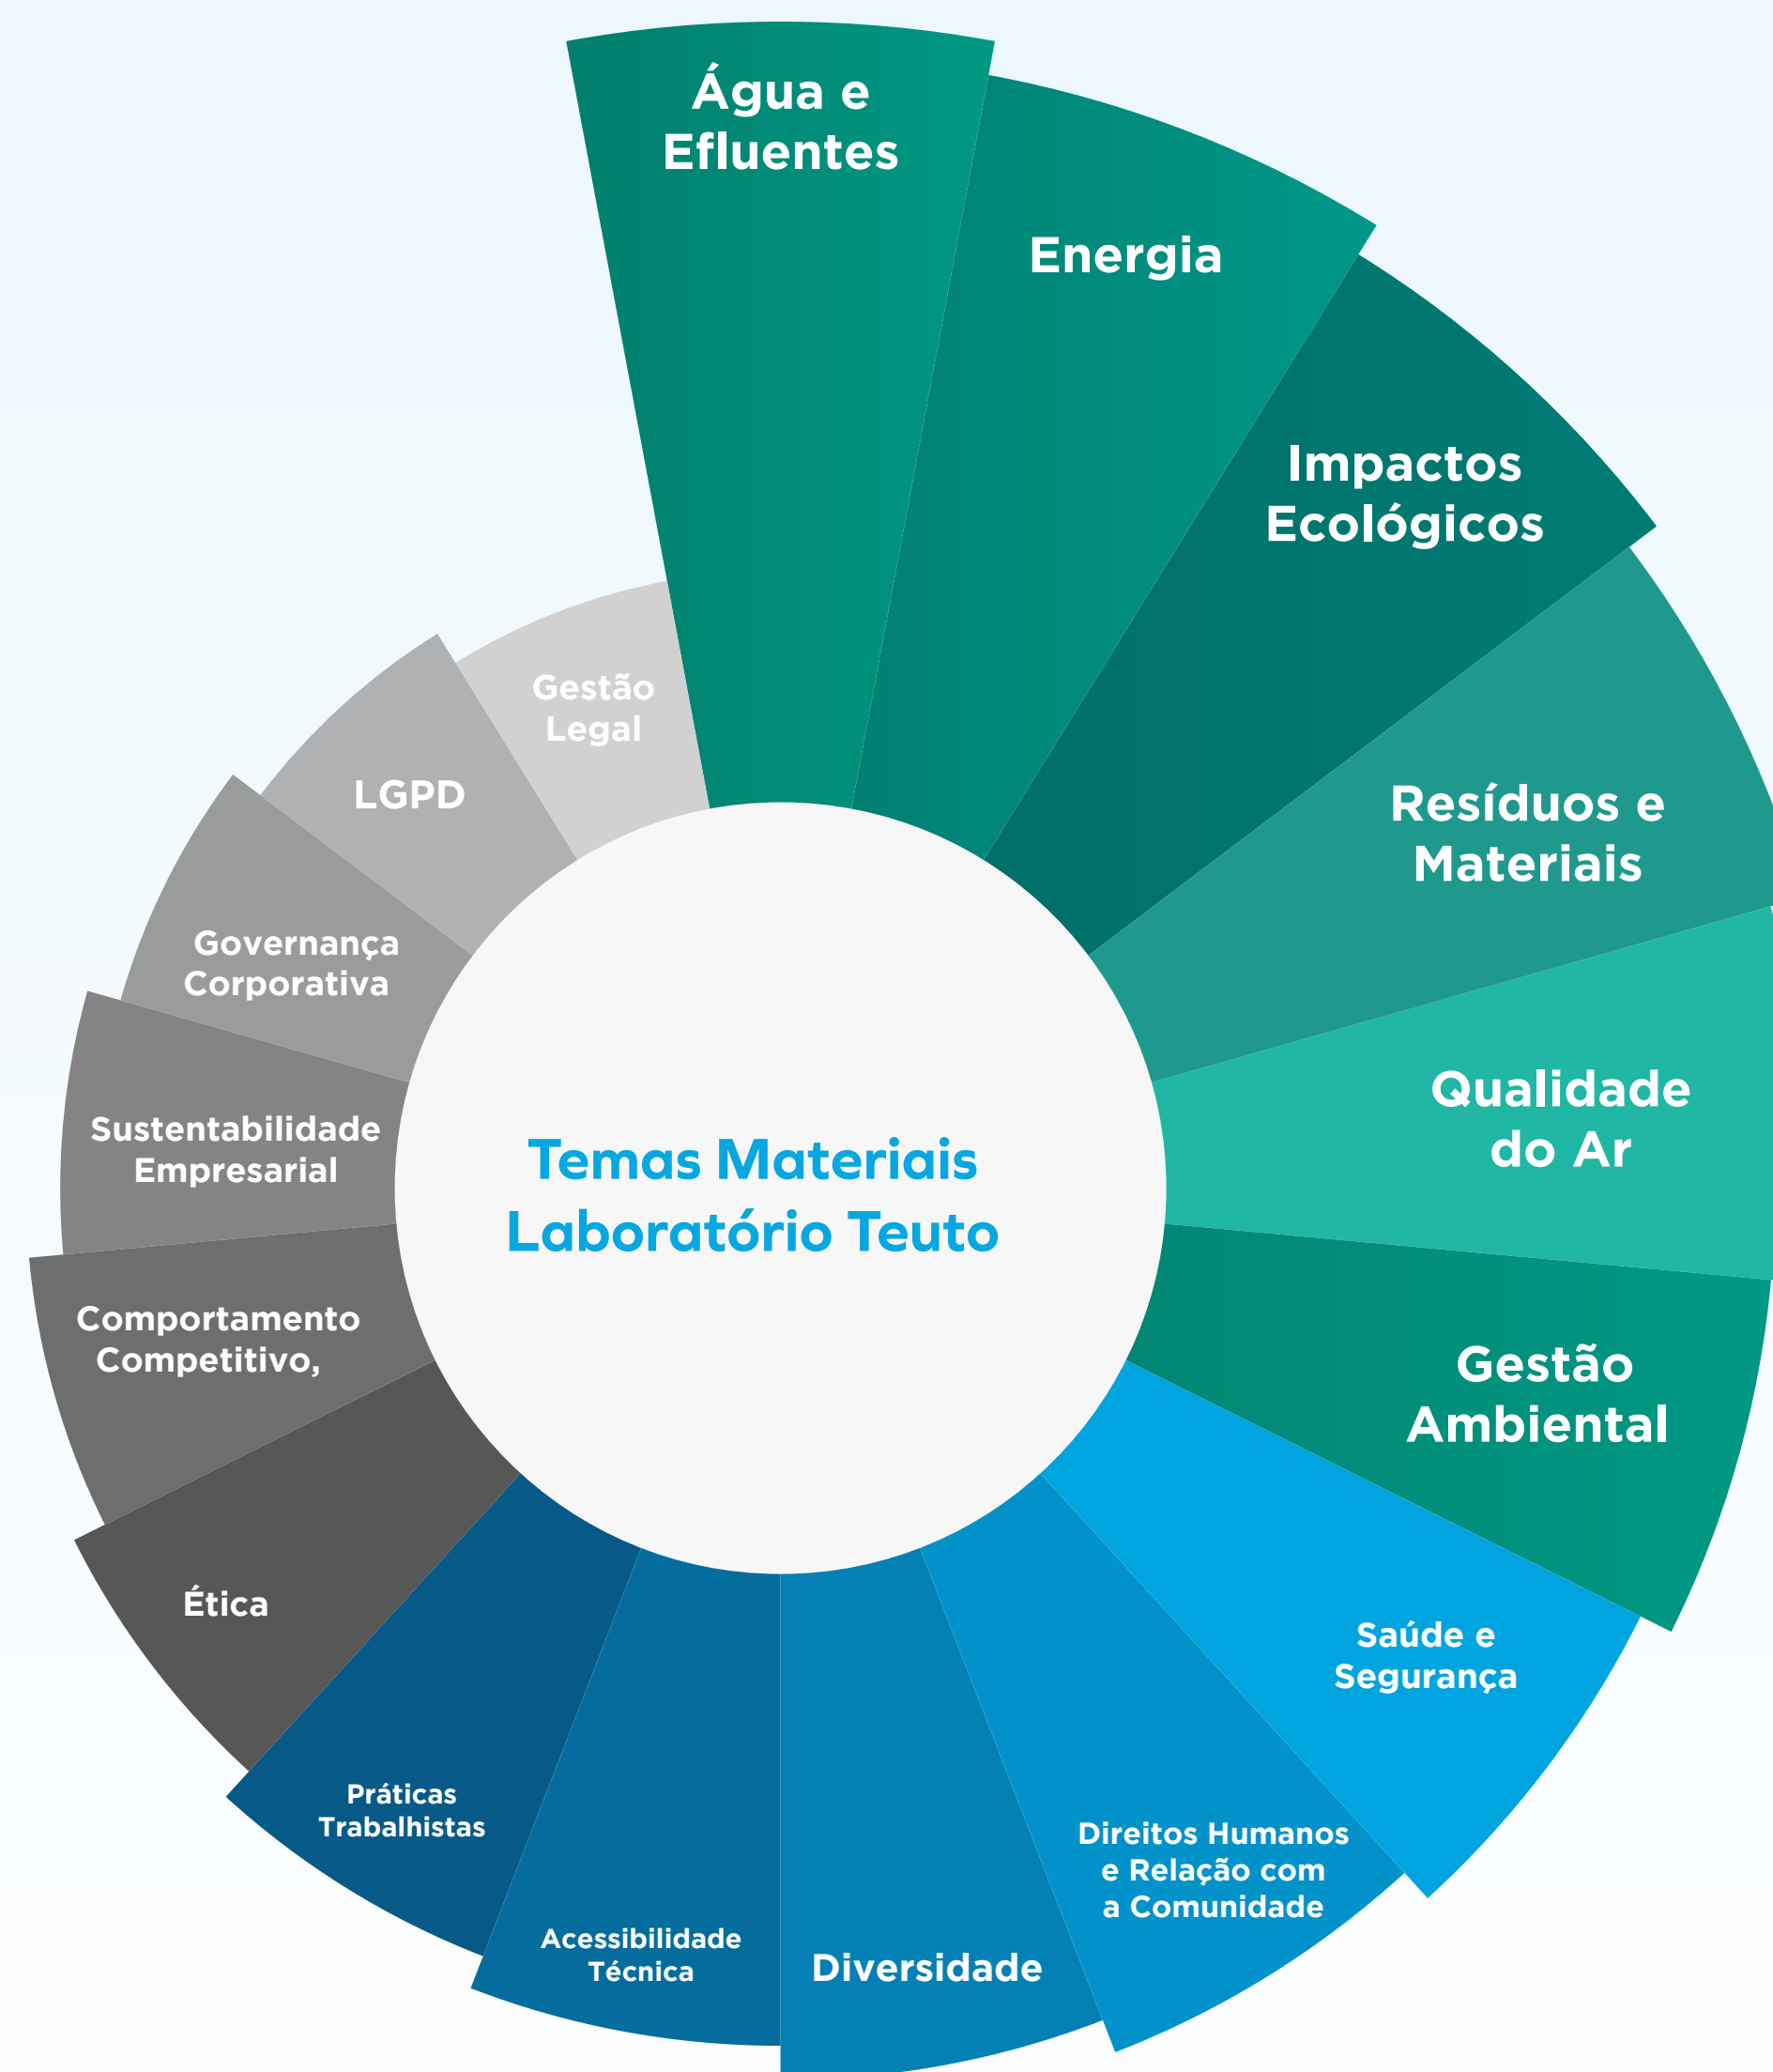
Temas Materiais
Laboratório Teuto

Água e Efluentes

Energia

Impactos Ecológicos

Resíduos e Materiais

Qualidade do Ar

Gestão Ambiental

Saúde e Segurança

Direitos Humanos e Relação com a Comunidade

Diversidade

Acessibilidade Técnica

Práticas Trabalhistas

Ética

Comportamento Competitivo,

Sustentabilidade Empresarial

Governança Corporativa

LGPD

Gestão Legal